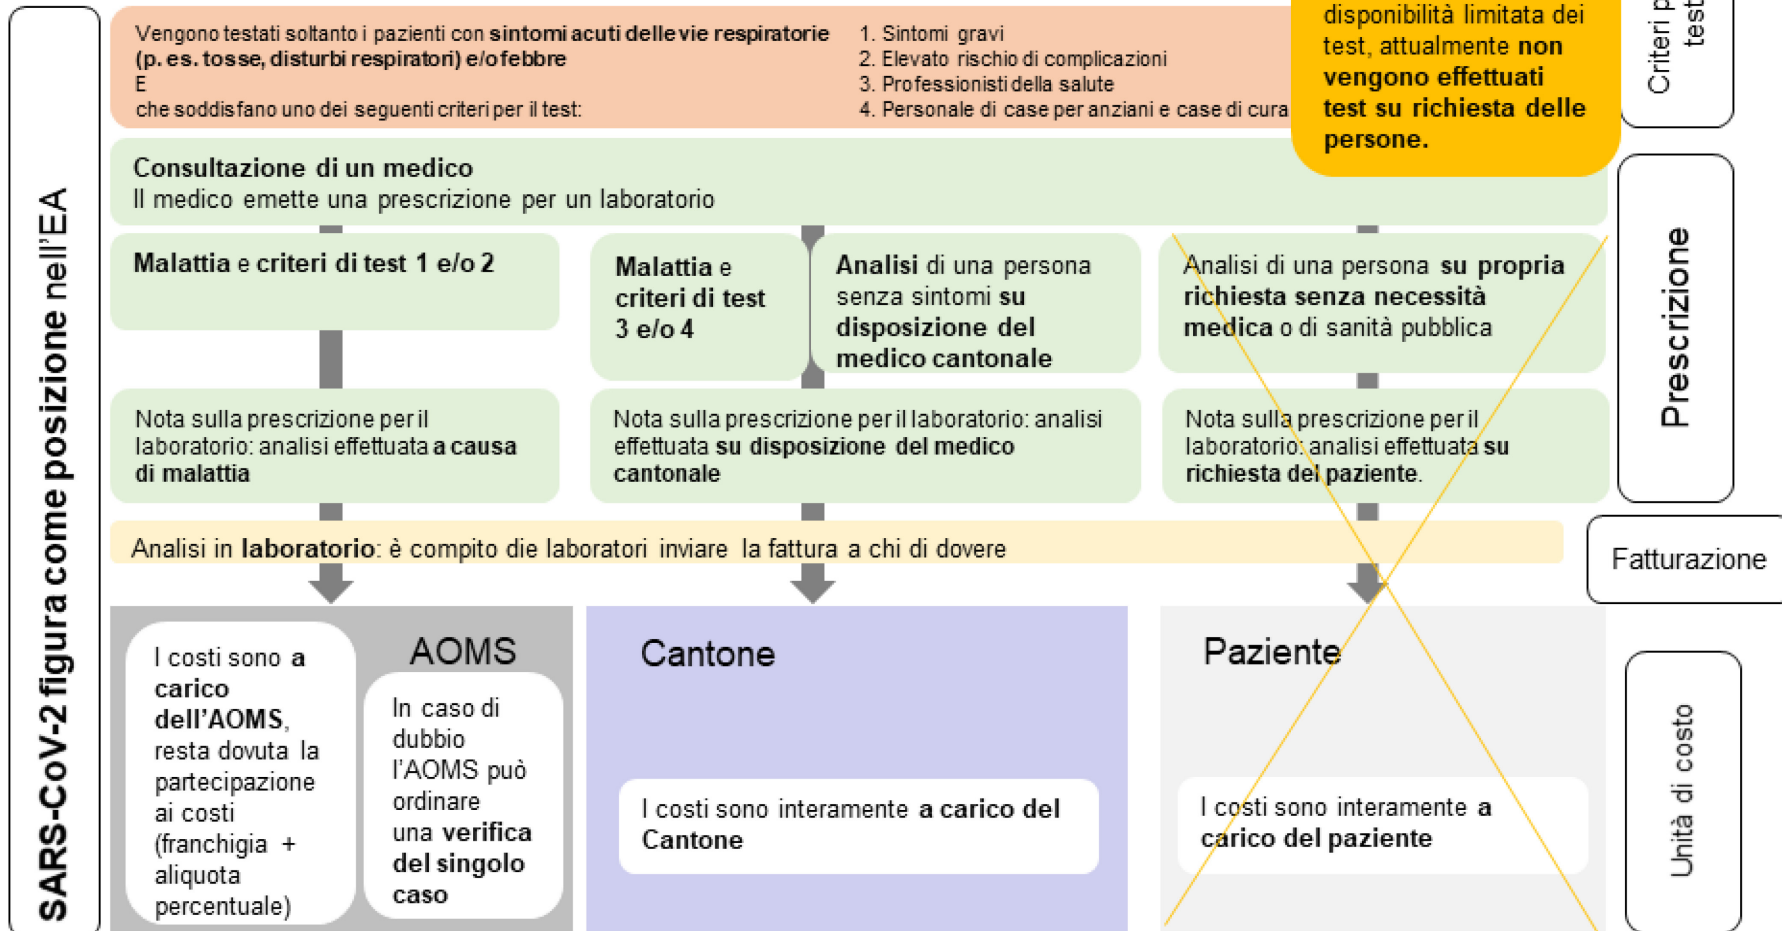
SARS-CoV-2 figura come posizione nell'EA

Vengono testati soltanto i pazienti con **sintomi acuti delle vie respiratorie (p. es. tosse, disturbi respiratori) e/o febbre**
E
che soddisfano uno dei seguenti criteri per il test:

1. Sintomi gravi
2. Elevato rischio di complicazioni
3. Professionisti della salute
4. Personale di case per anziani e case di cura

disponibilità limitata dei test, attualmente **non vengono effettuati test su richiesta delle persone.**

Criteri p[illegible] test

**Consultazione di un medico**
Il medico emette una prescrizione per un laboratorio

Prescrizione

**Malattia** e **criteri di test 1 e/o 2**

**Malattia** e **criteri di test 3 e/o 4**

**Analisi** di una persona senza sintomi **su disposizione del medico cantonale**

Analisi di una persona **su propria richiesta senza necessità medica** o di sanità pubblica

Nota sulla prescrizione per il laboratorio: analisi effettuata **a causa di malattia**

Nota sulla prescrizione per il laboratorio: analisi effettuata **su disposizione del medico cantonale**

Nota sulla prescrizione per il laboratorio: analisi effettuata **su richiesta del paziente**.

Analisi in **laboratorio**: è compito die laboratori inviare la fattura a chi di dovere

Fatturazione

AOMS

I costi sono **a carico dell'AOMS**, resta dovuta la partecipazione ai costi (franchigia + aliquota percentuale)

In caso di dubbio l'AOMS può ordinare una **verifica del singolo caso**

Cantone

I costi sono interamente **a carico del Cantone**

Paziente

I costi sono interamente **a carico del paziente**

Unità di costo